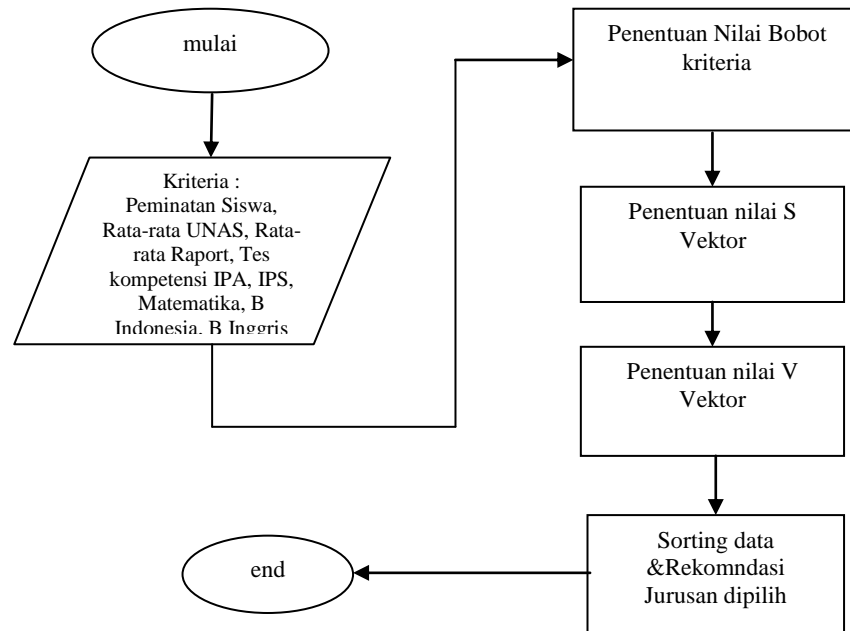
mulai

Kriteria : Peminatan Siswa, Rata-rata UNAS, Rata-rata Raport, Tes kompetensi IPA, IPS, Matematika, B Indonesia, B Inggris

Penentuan Nilai Bobot kriteria

Penentuan nilai S Vektor

Penentuan nilai V Vektor

Sorting data &Rekomndasi Jurusan dipilih

end